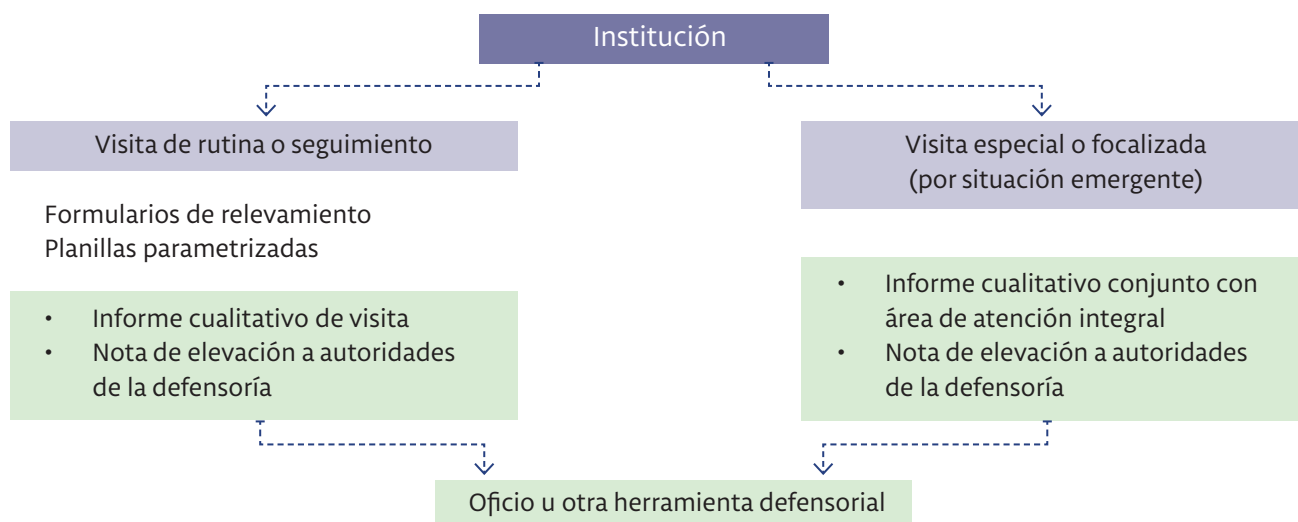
Institución

Visita de rutina o seguimiento

Formularios de relevamiento
Planillas parametrizadas

- Informe cualitativo de visita
- Nota de elevación a autoridades de la defensoría

Visita especial o focalizada
(por situación emergente)

- Informe cualitativo conjunto con área de atención integral
- Nota de elevación a autoridades de la defensoría

Oficio u otra herramienta defensorial